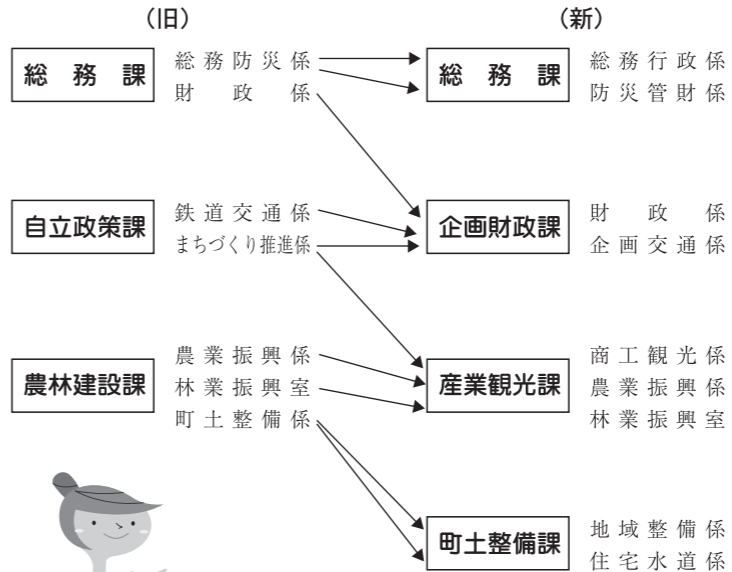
（旧）

総務課
総務防災係
財政係

自立政策課
鉄道交通係
まちづくり推進係

農林建設課
農業振興係
林業振興室
町土整備係

（新）

総務課
総務行政係
防災管財係

企画財政課
財政係
企画交通係

産業観光課
商工観光係
農業振興係
林業振興室

町土整備課
地域整備係
住宅水道係